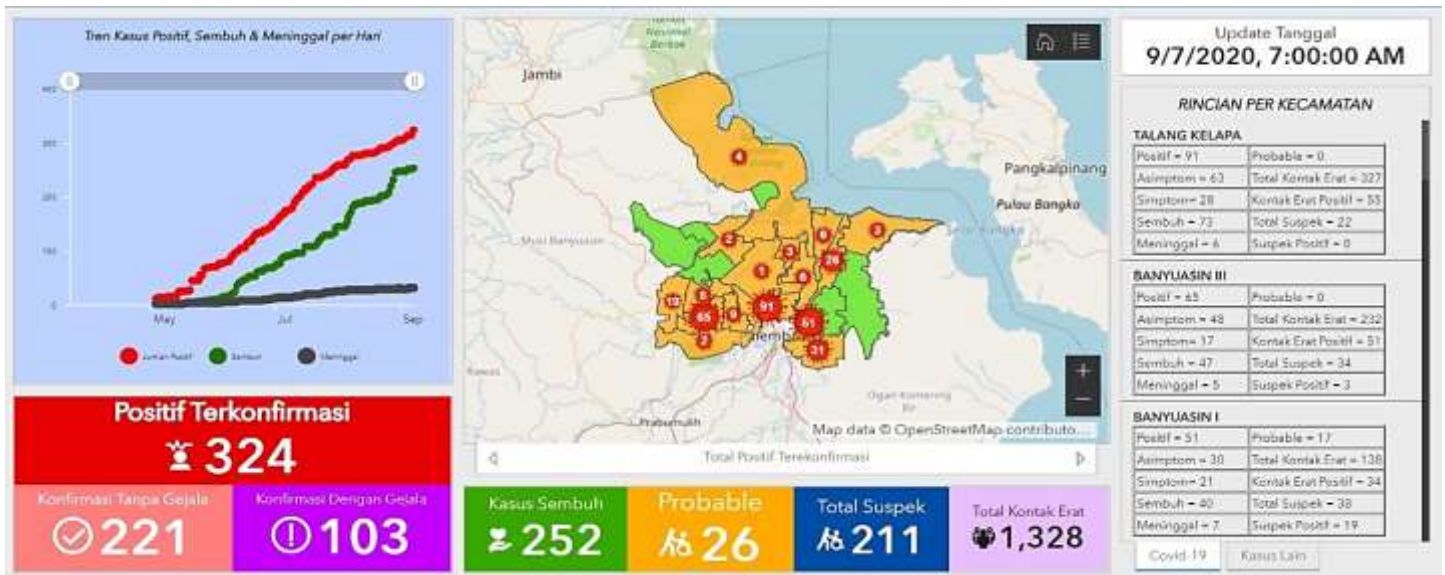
Tren Kasus Positif, Sembuh & Meninggal per Hari

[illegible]
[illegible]
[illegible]
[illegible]
0

May
Jul
Sep

Jumlah Positif
Sembuh
Meninggal

Positif Terkonfirmasi
324

Konfirmasi Tanpa Gejala
221

Konfirmasi Dengan Gejala
103

Taman Nasional Berbak
Jambi
Pangkalpinang
Pulau Bangka
Musi Banyuasin
Selat Bangka
Prabumulih
Ogan Komering Ilir
Palembang
4
2
3
8
3
1
26
6
12
8
65
91
61
2
31

Map data © OpenStreetMap contributo...

Total Positif Terekonfirmasi

Kasus Sembuh
252

Probable
26

Total Suspek
211

Total Kontak Erat
1,328

Update Tanggal
9/7/2020, 7:00:00 AM

RINCIAN PER KECAMATAN

TALANG KELAPA
| Positif = 91 | Probable = 0 |
|---|---|
| Asimptom = 63 | Total Kontak Erat = 327 |
| Simptom= 28 | Kontak Erat Positif = 55 |
| Sembuh = 73 | Total Suspek = 22 |
| Meninggal = 6 | Suspek Positif = 0 |

BANYUASIN III
| Positif = 65 | Probable = 0 |
|---|---|
| Asimptom = 48 | Total Kontak Erat = 232 |
| Simptom= 17 | Kontak Erat Positif = 51 |
| Sembuh = 47 | Total Suspek = 34 |
| Meninggal = 5 | Suspek Positif = 3 |

BANYUASIN I
| Positif = 51 | Probable = 17 |
|---|---|
| Asimptom = 30 | Total Kontak Erat = 138 |
| Simptom= 21 | Kontak Erat Positif = 34 |
| Sembuh = 40 | Total Suspek = 38 |
| Meninggal = 7 | Suspek Positif = 19 |

Covid-19
Kasus Lain